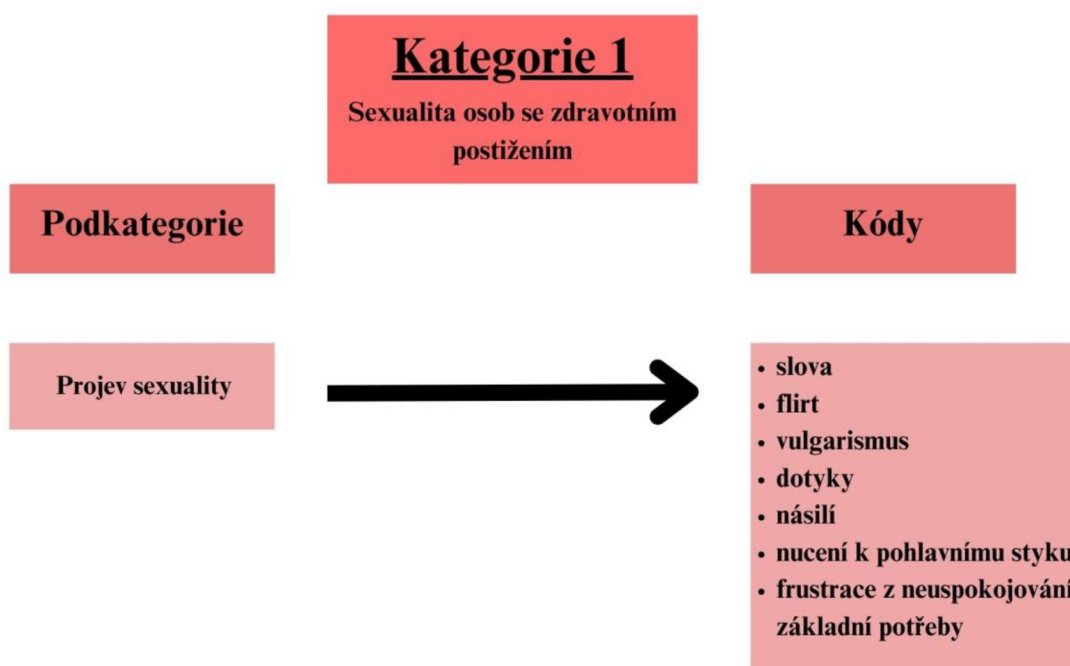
Kategorie 1

Sexualita osob se zdravotním postižením

Podkategorie

Kódy

Projev sexuality

- slova
- flirt
- vulgarismus
- dotyky
- násilí
- nucení k pohlavnímu styku
- frustrace z neuspokojování základní potřeby